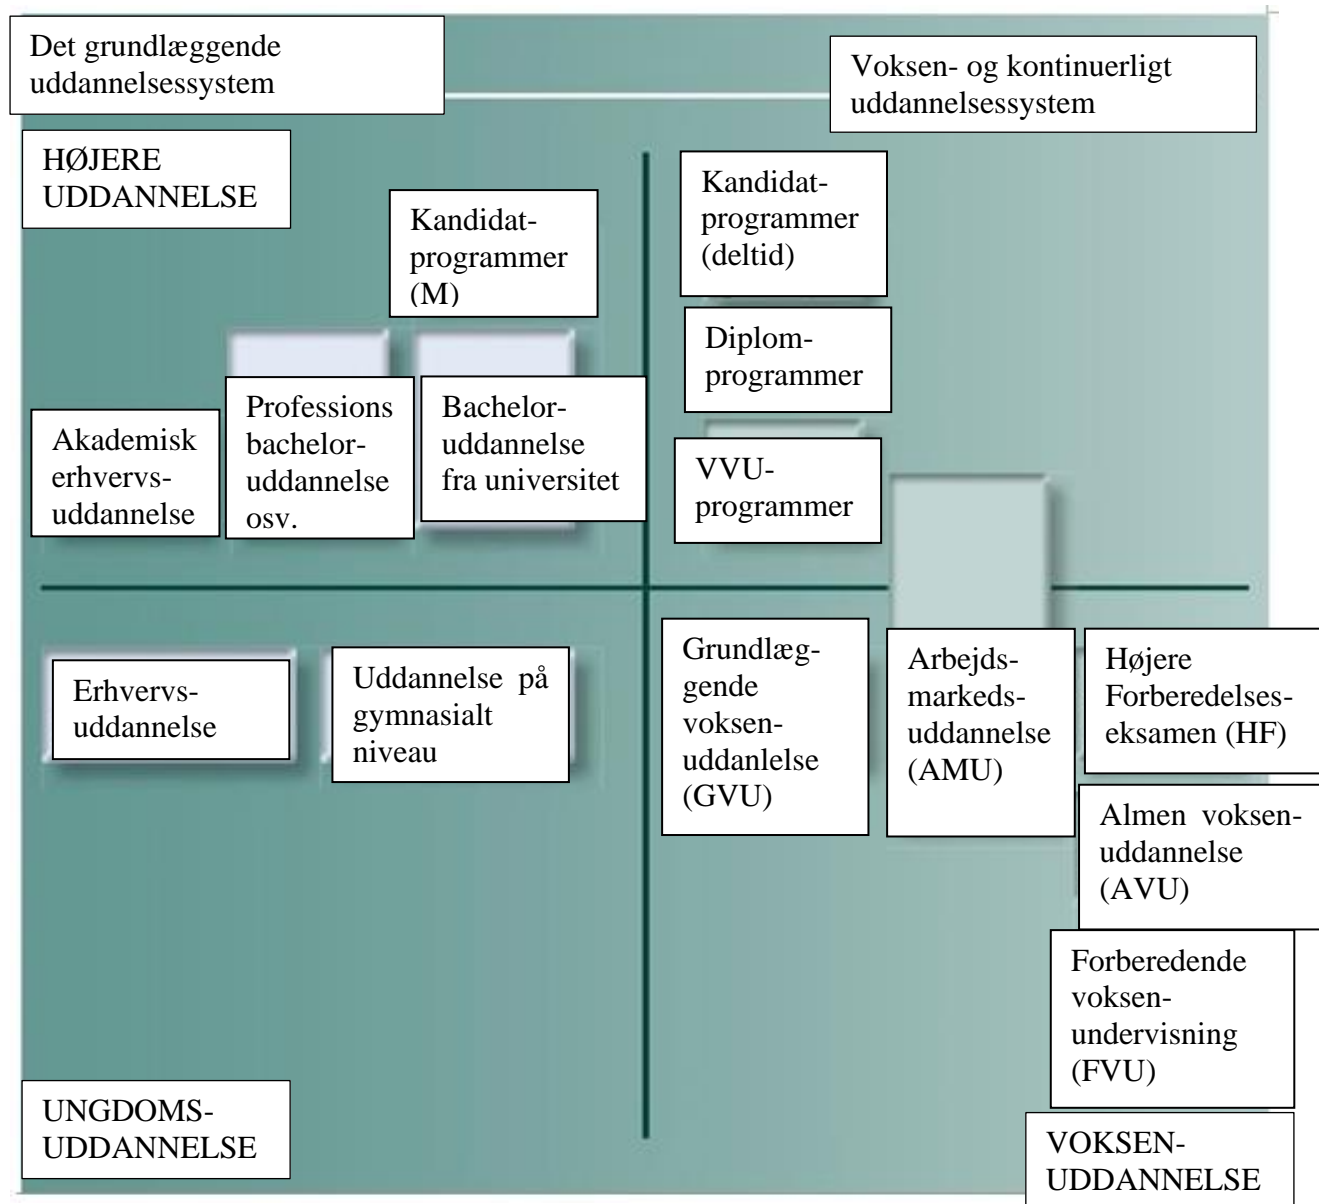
Det grundlæggende uddannelsessystem

Voksen- og kontinuerligt uddannelsessystem

HØJERE UDDANNELSE

Kandidat-programmer (M)

Kandidat-programmer (deltid)

Diplom-programmer

Akademisk erhvervs-uddannelse

Professions bachelor-uddannelse osv.

Bachelor-uddannelse fra universitet

VVU-programmer

Erhvervs-uddannelse

Uddannelse på gymnasialt niveau

Grundlæg-gende voksen-uddanlelse (GVU)

Arbejds-markeds-uddannelse (AMU)

Højere Forberedelses-eksamen (HF)

Almen voksen-uddannelse (AVU)

Forberedende voksen-undervisning (FVU)

UNGDOMS-UDDANNELSE

VOKSEN-UDDANNELSE